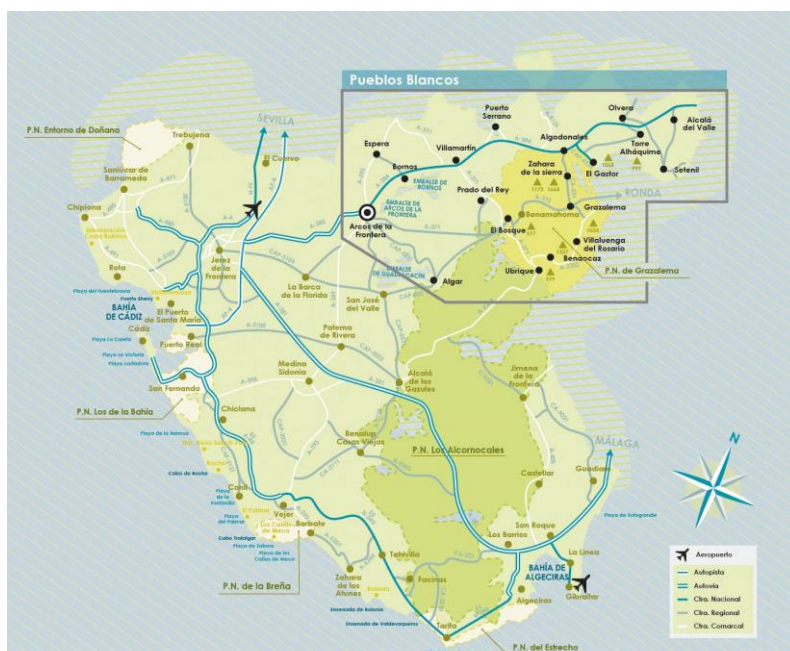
Pueblos Blancos

P.N. Entorno de Doñana

Trebujena

SEVILLA

El Cuervo

Sanlúcar de Barrameda

Chipiona

Rota

Jerez de la Frontera

Playa del Fuentebravía

Puerto Sherry

BAHÍA DE CÁDIZ

El Puerto de Santa María

Cádiz

Playa La Caleta

Playa La Victoria

Playa Cortadura

Puerto Real

San Fernando

P.N. Los de la Bahía

Chiclana

Playa de la Barrosa

Conil

Caños de Meca

Cabo Trafalgar

Playa de Zahora

Vejer

Barbate

P.N. de la Breña

Zahara de los Atunes

Tahivilla

Facinas

Tarifa

Ensenada de Bolonia

Ensenada de Valdevaqueros

P.N. del Estrecho

Algeciras

BAHÍA DE ALGECIRAS

Gibraltar

La Línea

Los Barrios

San Roque

Castellar

Guadiaro

Playa de Sotogrande

MÁLAGA

Jimena de la Frontera

P.N. Los Alcornocales

Alcalá de los Gazules

Benalup Casas Viejas

Medina Sidonia

Paterna de Rivera

San José del Valle

La Barca de la Florida

Algar

Arcos de la Frontera

Espera

Bornos

EMBALSE DE BORNOS

EMBALSE DE ARCOS DE LA FRONTERA

EMBALSE DE GUADALCACÍN

Villamartín

Puerto Serrano

Prado del Rey

El Bosque

Ubrique

Benaocaz

Villaluenga del Rosario

Benamahoma

Grazalema

P.N. de Grazalema

Zahara de la sierra

El Gastor

Algodonales

Olvera

Torre Alháquime

Setenil

Alcalá del Valle

RONDA

N

Aeropuerto

Autopista

Autovía

Ctra. Nacional

Ctra. Regional

Ctra. Comarcal